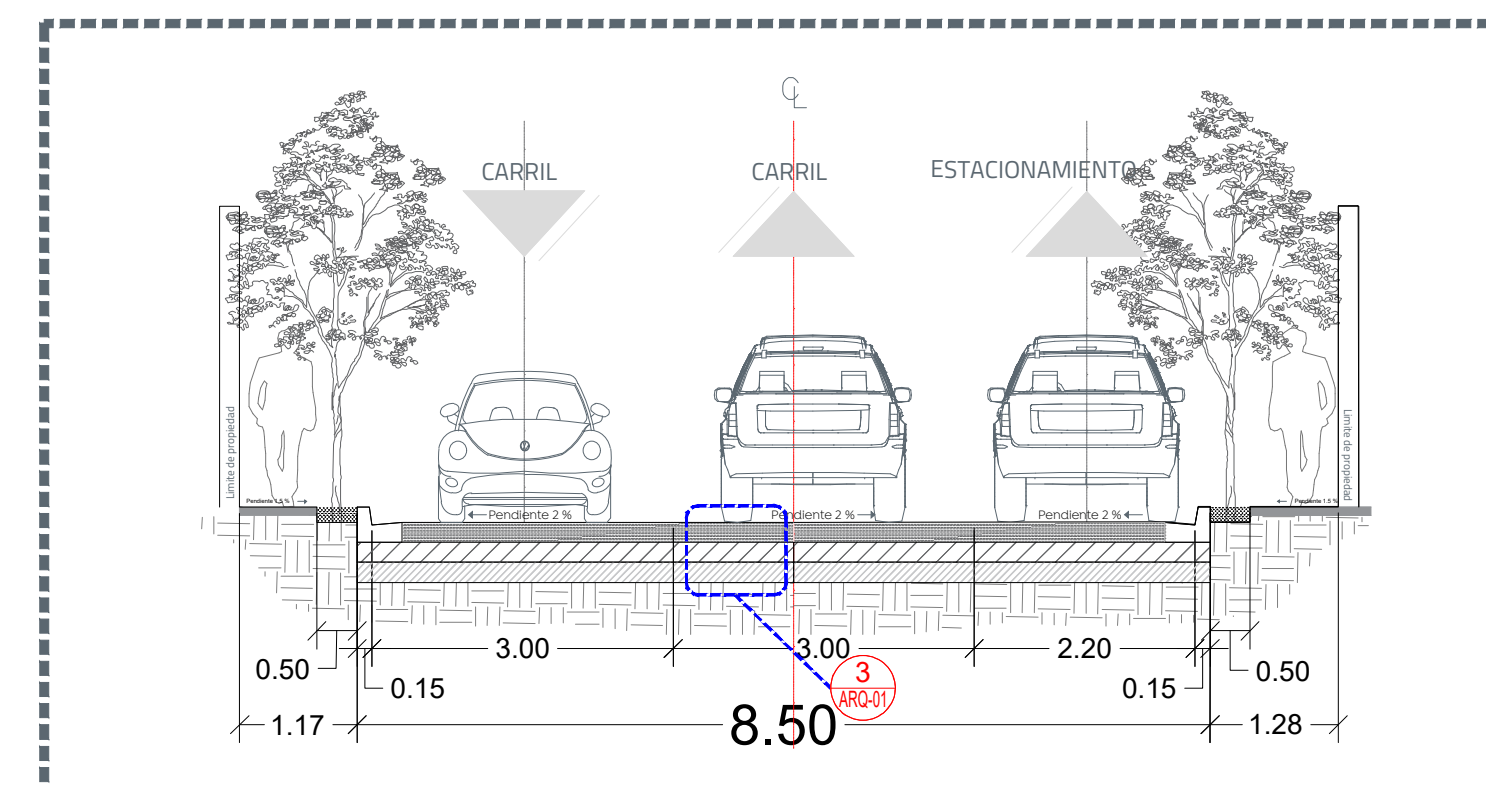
CL

CARRIL

CARRIL

ESTACIONAMIENTO

Limite de propiedad

Limite de propiedad

Pendiente 1.5 %

Pendiente 1.5 %

Pendiente 2 %

Pendiente 2 %

Pendiente 2 %

3.00

3.00

2.20

0.50

0.15

0.15

0.50

3
ARQ-01

1.17

8.50

1.28